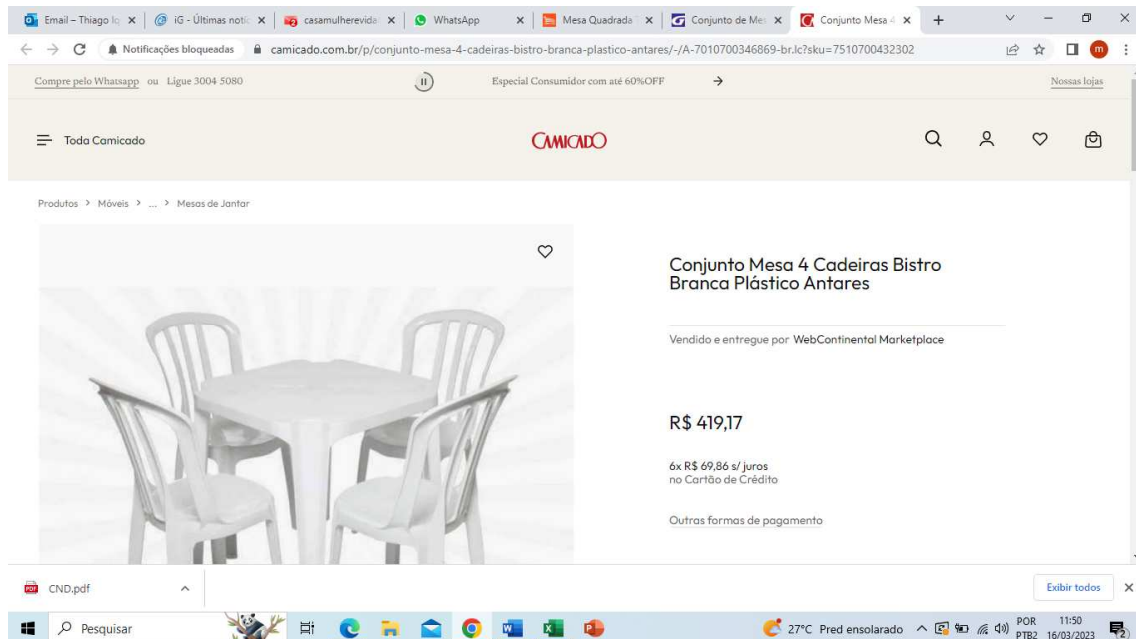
Email – Thiago l | iG - Últimas notíc | casamulherevida | WhatsApp | Mesa Quadrada | Conjunto de Me | Conjunto Mesa 4

Notificações bloqueadas camicado.com.br/p/conjunto-mesa-4-cadeiras-bistro-branca-plastico-antares/-/A-7010700346869-br.lc?sku=7510700432302

Compre pelo Whatsapp ou Ligue 3004 5080

Especial Consumidor com até 60%OFF

Nossas lojas

Toda Camicado

CAMICADO

Produtos > Móveis > ... > Mesas de Jantar

Conjunto Mesa 4 Cadeiras Bistro Branca Plástico Antares

Vendido e entregue por WebContinental Marketplace

R$ 419,17

6x R$ 69,86 s/ juros
no Cartão de Crédito

Outras formas de pagamento

CND.pdf

Exibir todos

Pesquisar

27°C Pred ensolarado POR PTB2 11:50 16/03/2023